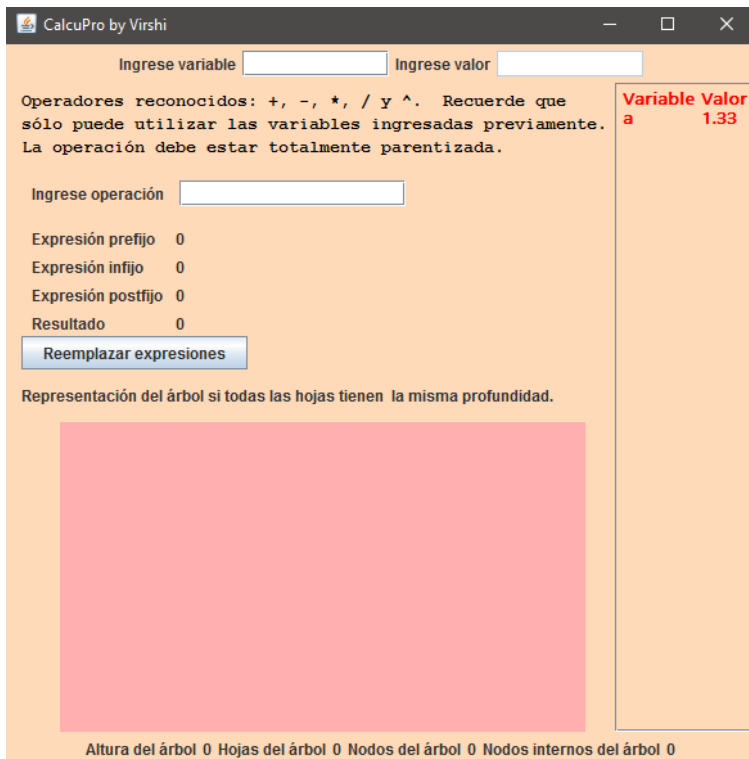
CalcuPro by Virshi

Ingrese variable Ingrese valor

Operadores reconocidos: +, -, *, / y ^. Recuerde que sólo puede utilizar las variables ingresadas previamente. La operación debe estar totalmente parentizada.

| Variable | Valor |
|---|---|
| a | 1.33 |

Ingrese operación

Expresión prefijo 0
Expresión infijo 0
Expresión postfijo 0
Resultado 0

Reemplazar expresiones

Representación del árbol si todas las hojas tienen la misma profundidad.

Altura del árbol 0 Hojas del árbol 0 Nodos del árbol 0 Nodos internos del árbol 0